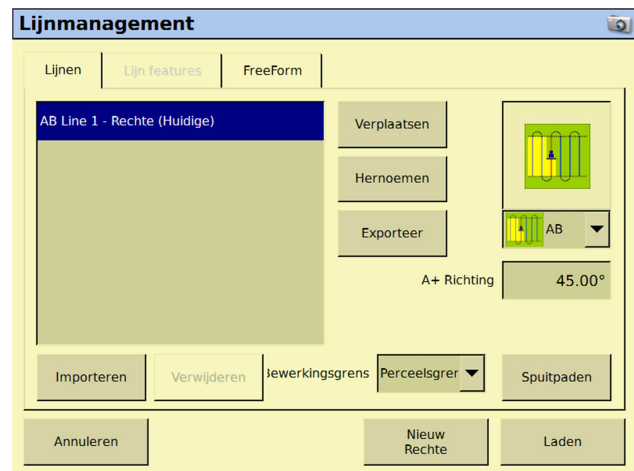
Lijnmanagement

Lijnen
Lijn features
FreeForm

AB Line 1 - Rechte (Huidige)

Verplaatsen
Hernoemen
Exporteer

AB

A+ Richting
45.00°

Importeren
Verwijderen
Bewerkingsgrens
Perceelsgrer
Spuitpaden

Annuleren
Nieuw Rechte
Laden